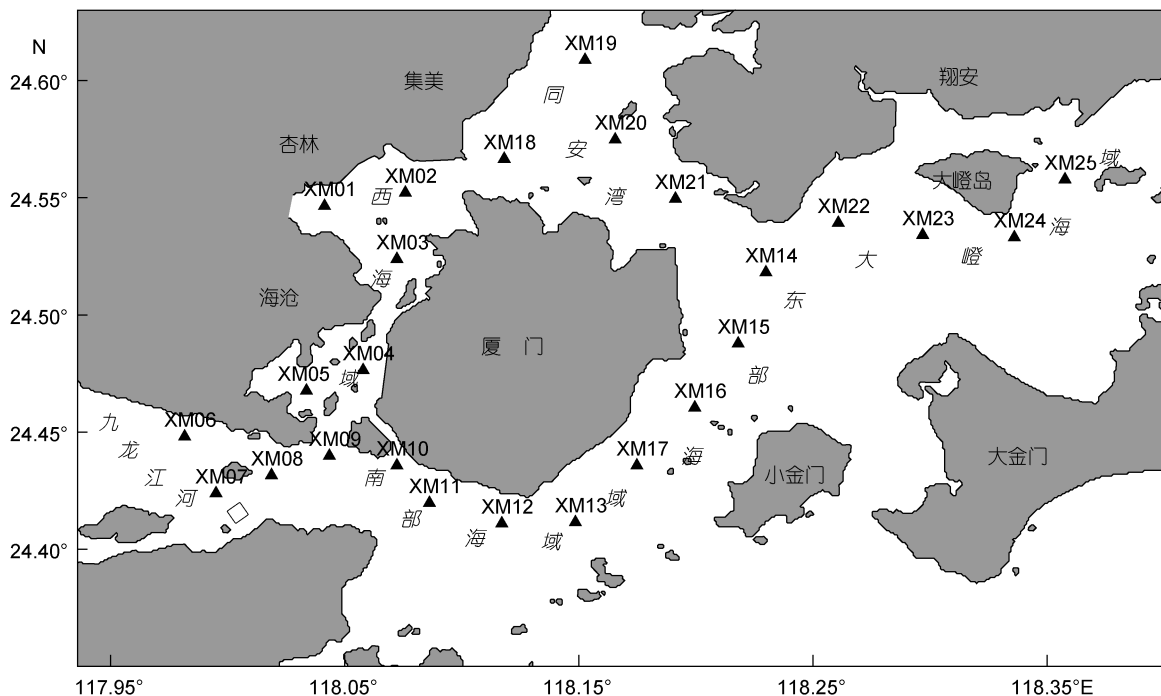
N
24.60°
24.55°
24.50°
24.45°
24.40°
117.95°
118.05°
118.15°
118.25°
118.35°E

集美
翔安
杏林
大嶝岛
海沧
厦 门
小金门
大金门

XM19
XM20
XM18
XM21
XM01
XM02
XM03
XM22
XM23
XM24
XM25
XM14
XM15
XM04
XM05
XM16
XM06
XM09
XM10
XM17
XM08
XM07
XM11
XM12
XM13

同
安
湾
西
海
域
大
嶝
海
域
东
部
海
域
九
龙
江
河
口
南
部
海
域